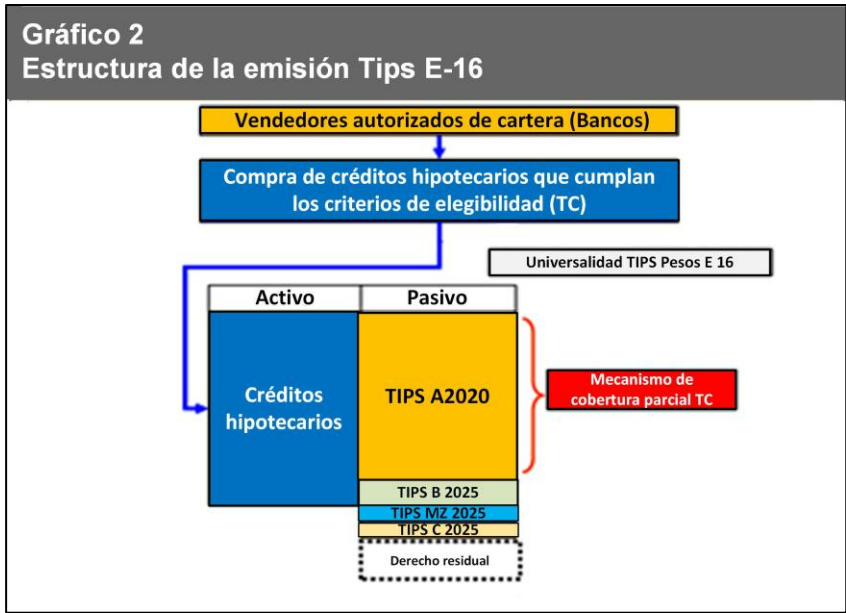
Gráfico 2
Estructura de la emisión Tips E-16

Vendedores autorizados de cartera (Bancos)

Compra de créditos hipotecarios que cumplan los criterios de elegibilidad (TC)

Universalidad TIPS Pesos E 16

| Activo | Pasivo |
|---|---|
| Créditos hipotecarios | TIPS A2020 |
| | TIPS B 2025 |
| | TIPS MZ 2025 |
| | TIPS C 2025 |

Mecanismo de cobertura parcial TC

Derecho residual